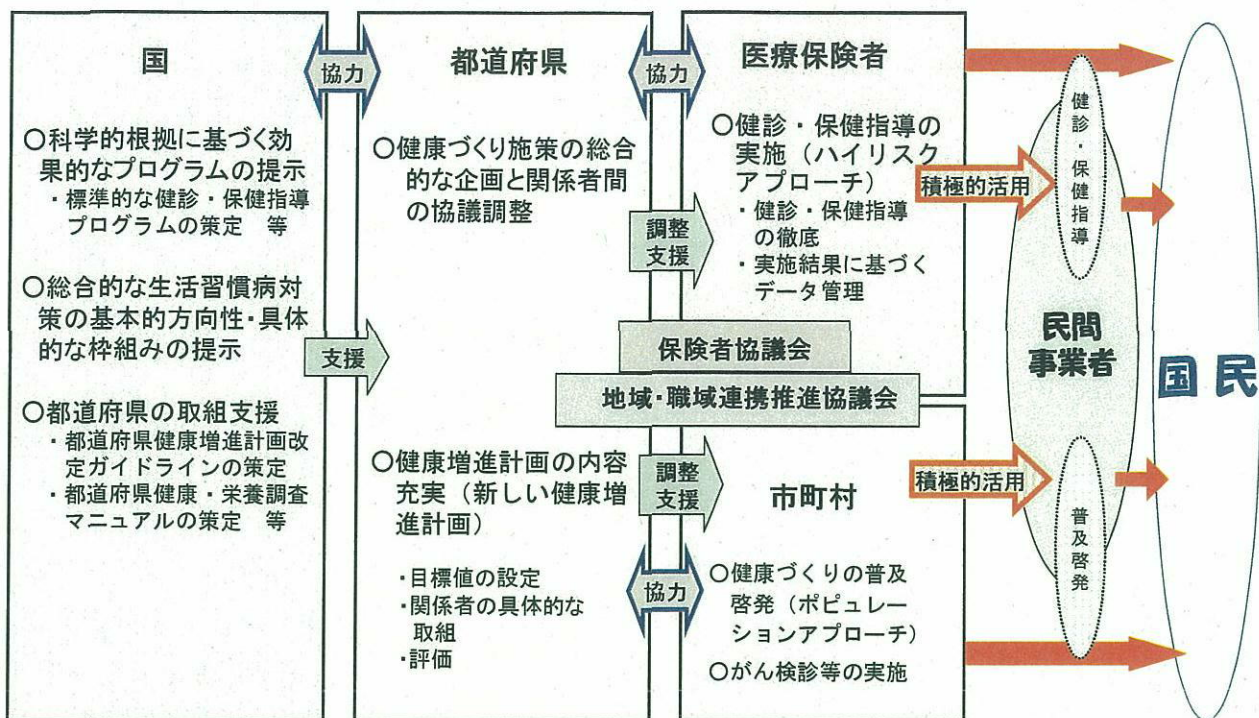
国

協力

都道府県

協力

医療保険者

○科学的根拠に基づく効果的なプログラムの提示
・標準的な健診・保健指導プログラムの策定 等

○総合的な生活習慣病対策の基本的方向性・具体的な枠組みの提示

○都道府県の取組支援
・都道府県健康増進計画改定ガイドラインの策定
・都道府県健康・栄養調査マニュアルの策定 等

支援

○健康づくり施策の総合的な企画と関係者間の協議調整

調整支援

○健診・保健指導の実施（ハイリスクアプローチ）
・健診・保健指導の徹底
・実施結果に基づくデータ管理

積極的活用

健診・保健指導

保険者協議会

地域・職域連携推進協議会

民間事業者

国民

○健康増進計画の内容充実（新しい健康増進計画）

・目標値の設定
・関係者の具体的な取組
・評価

調整支援

市町村

積極的活用

普及啓発

協力

○健康づくりの普及啓発（ポピュレーションアプローチ）

○がん検診等の実施